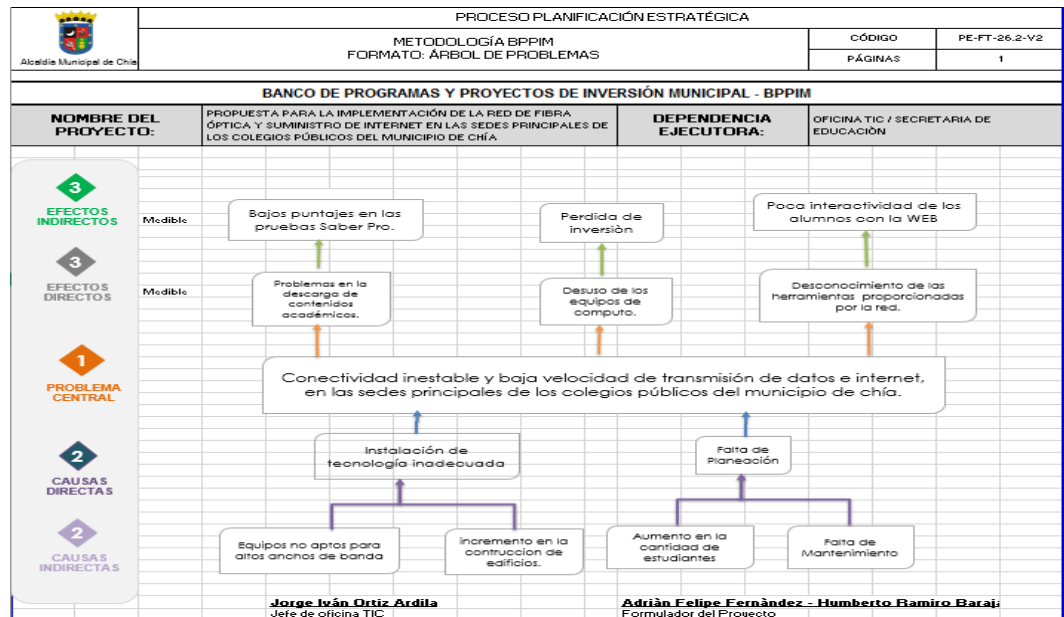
Alcaldía Municipal de Chía

PROCESO PLANIFICACIÓN ESTRATÉGICA

METODOLOGÍA BPPIM
FORMATO: ÁRBOL DE PROBLEMAS

| CÓDIGO | PE-FT-26.2-V2 |
|---|---|
| PÁGINAS | 1 |

BANCO DE PROGRAMAS Y PROYECTOS DE INVERSIÓN MUNICIPAL - BPPIM

| NOMBRE DEL PROYECTO: | PROPUESTA PARA LA IMPLEMENTACIÓN DE LA RED DE FIBRA ÓPTICA Y SUMINISTRO DE INTERNET EN LAS SEDES PRINCIPALES DE LOS COLEGIOS PÚBLICOS DEL MUNICIPIO DE CHÍA | DEPENDENCIA EJECUTORA: | OFICINA TIC / SECRETARIA DE EDUCACIÓN |
|---|---|---|---|

3
EFECTOS INDIRECTOS

Medible

Bajos puntajes en las pruebas Saber Pro.

Perdida de inversiòn

Poca interactividad de los alumnos con la WEB

3
EFECTOS DIRECTOS

Medible

Problemas en la descarga de contenidos académicos.

Desuso de los equipos de computo.

Desconocimiento de las herramientas proporcionadas por la red.

1
PROBLEMA CENTRAL

Conectividad inestable y baja velocidad de transmisión de datos e internet, en las sedes principales de los colegios públicos del municipio de chía.

2
CAUSAS DIRECTAS

Instalación de teconología inadecuada

Falta de Planeación

2
CAUSAS INDIRECTAS

Equipos no aptos para altos anchos de banda

incremento en la contruccion de edificios.

Aumento en la cantidad de estudiantes

Falta de Mantenimiento

Jorge Iván Ortiz Ardila
Jefe de oficina TIC

Adriàn Felipe Fernàndez - Humberto Ramiro Baraja
Formulador del Proyecto